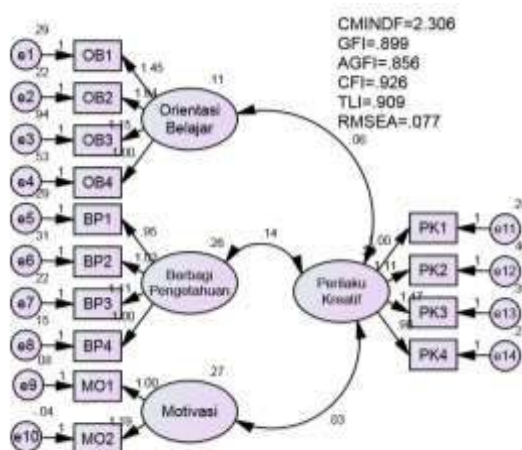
CMINDF=2.306
GFI=.899
AGFI=.856
CFI=.926
TLI=.909
RMSEA=.077

.29
e1
1
OB1
.22
e2
1
OB2
.94
e3
1
OB3
.53
e4
1
OB4
.29
e5
1
BP1
.31
e6
1
BP2
.22
e7
1
BP3
.15
e8
1
BP4
.38
e9
1
MO1
.04
e10
1
MO2

1.45
1.31
1.15
1.00
.11
Orientasi Belajar
.06

.95
1.10
1.13
1.00
.26
Berbagi Pengetahuan
.14

1.00
1.29
.27
Motivasi
.03

Perilaku Kreatif
1.00
1.11
1.17
.98

PK1
1
e11
2
PK2
1
e12
4
PK3
1
e13
3
PK4
1
e14
2